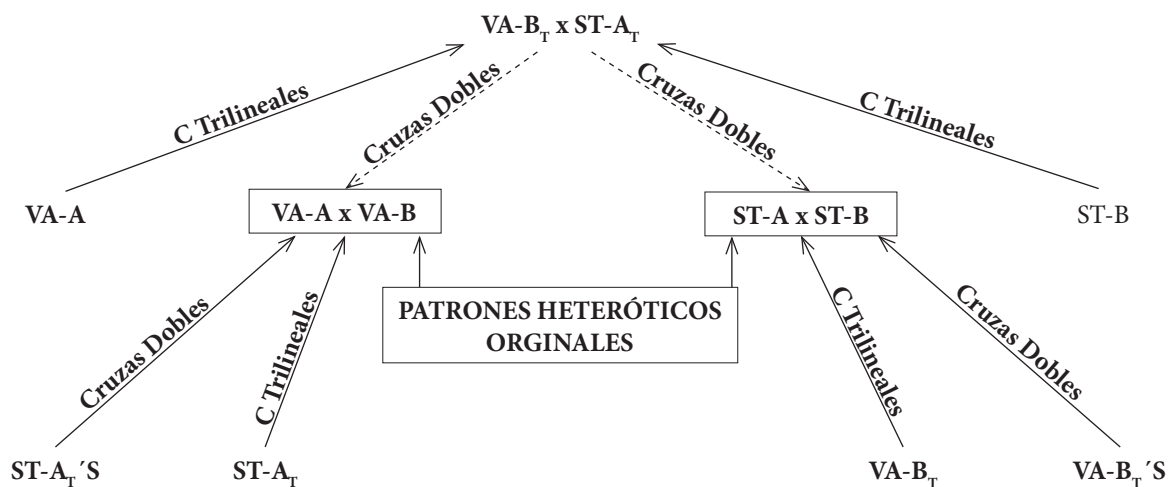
VA-$B_T$ x ST-$A_T$

C Trilineales

Cruzas Dobles

Cruzas Dobles

C Trilineales

VA-A

VA-A x VA-B

ST-A x ST-B

ST-B

Cruzas Dobles

C Trilineales

PATRONES HETERÓTICOS ORGINALES

C Trilineales

Cruzas Dobles

ST-$A_T$´S

ST-$A_T$

VA-$B_T$

VA-$B_T$´S